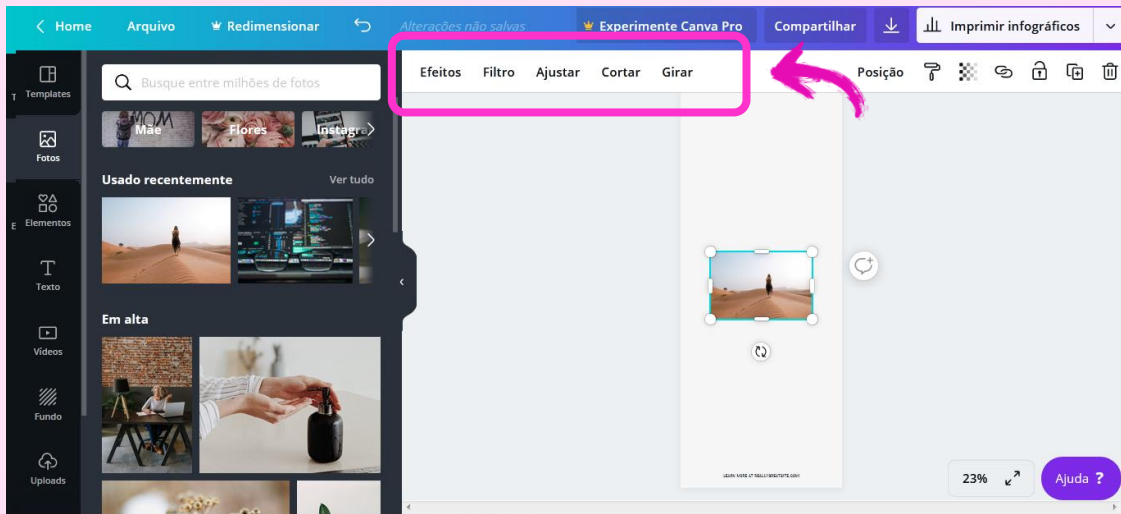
Home Arquivo Redimensionar Alterações não salvas Experimente Canva Pro Compartilhar Imprimir infográficos

Templates
Fotos
Elementos
Texto
Vídeos
Fundo
Uploads

Busque entre milhões de fotos

Mãe Flores Instagra

Usado recentemente Ver tudo

Em alta

Efeitos Filtro Ajustar Cortar Girar

Posição

LEARN MORE AT REALLYGREATSITE.COM

23%

Ajuda ?